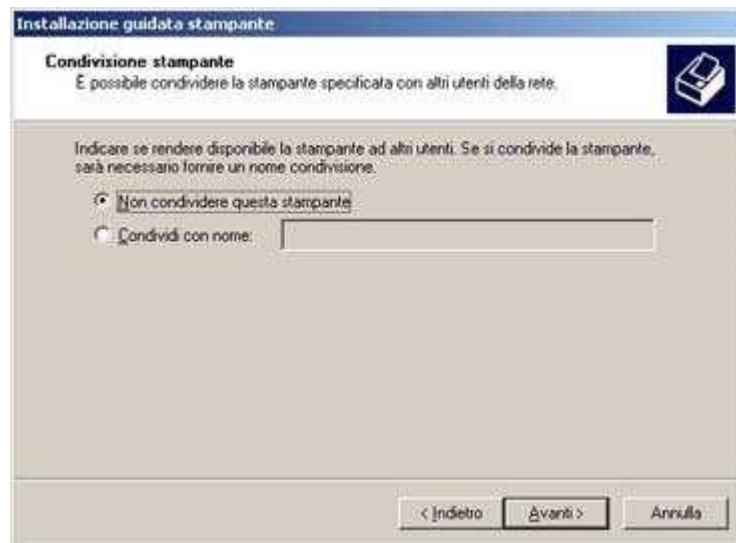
Installazione guidata stampante

Condivisione stampante
È possibile condividere la stampante specificata con altri utenti della rete.

Indicare se rendere disponibile la stampante ad altri utenti. Se si condivide la stampante, sarà necessario fornire un nome condivisione.

Non condividere questa stampante

Condividi con nome:

< Indietro

Avanti >

Annulla